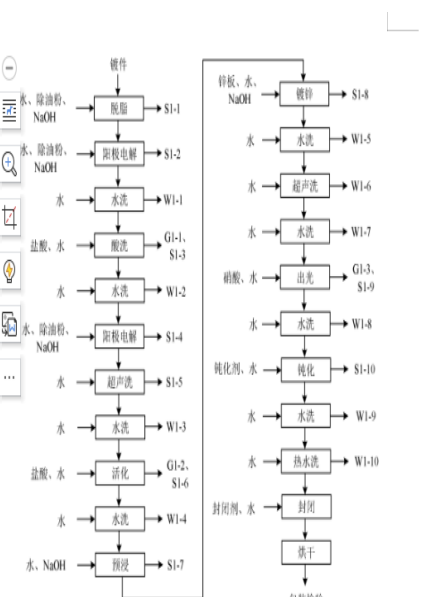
镀件

水、除油粉、NaOH → 脱脂 → S1-1
水、除油粉、NaOH → 阳极电解 → S1-2
水 → 水洗 → W1-1
盐酸、水 → 酸洗 → G1-1、S1-3
水 → 水洗 → W1-2
水、除油粉、NaOH → 阳极电解 → S1-4
水 → 超声洗 → S1-5
水 → 水洗 → W1-3
盐酸、水 → 活化 → G1-2、S1-6
水 → 水洗 → W1-4
水、NaOH → 预浸 → S1-7

锌板、水、NaOH → 镀锌 → S1-8
水 → 水洗 → W1-5
水 → 超声洗 → W1-6
水 → 水洗 → W1-7
硝酸、水 → 出光 → G1-3、S1-9
水 → 水洗 → W1-8
钝化剂、水 → 钝化 → S1-10
水 → 水洗 → W1-9
水 → 热水洗 → W1-10
封闭剂、水 → 封闭
烘干
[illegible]